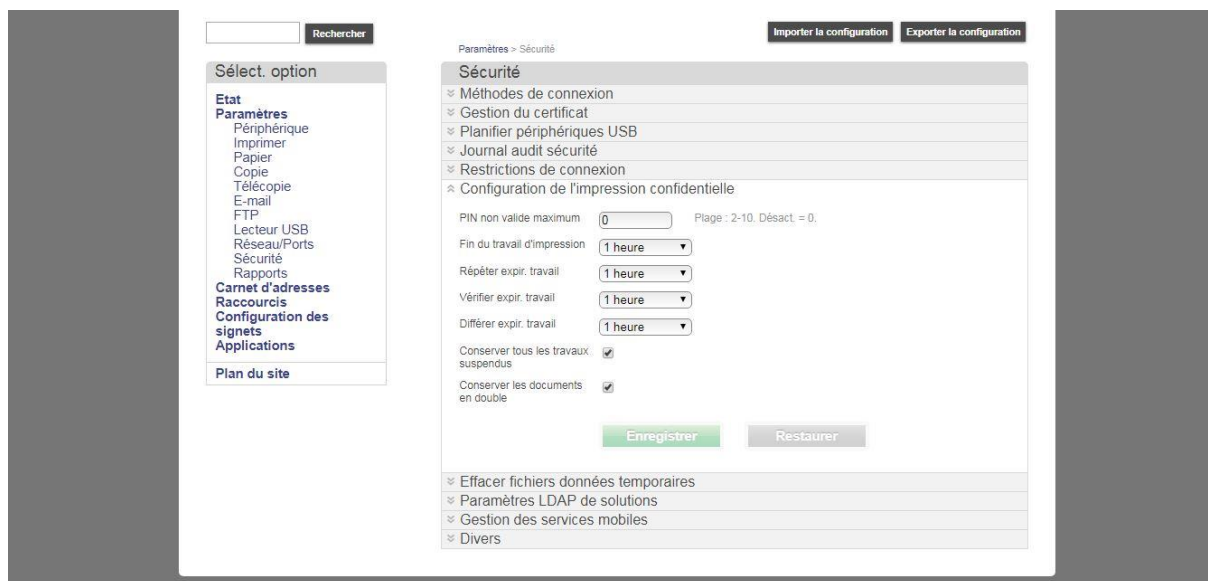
Rechercher

Paramètres > Sécurité

Importer la configuration
Exporter la configuration

Sélect. option

Etat
Paramètres
Périphérique
Imprimer
Papier
Copie
Télécopie
E-mail
FTP
Lecteur USB
Réseau/Ports
Sécurité
Rapports
Carnet d'adresses
Raccourcis
Configuration des signets
Applications

Plan du site

Sécurité

Méthodes de connexion
Gestion du certificat
Planifier périphériques USB
Journal audit sécurité
Restrictions de connexion
Configuration de l'impression confidentielle

PIN non valide maximum 0 Plage : 2-10. Désact. = 0.

Fin du travail d'impression 1 heure

Répéter expir. travail 1 heure

Vérifier expir. travail 1 heure

Différer expir. travail 1 heure

Conserver tous les travaux suspendus

Conserver les documents en double

Enregistrer
Restaurer

Effacer fichiers données temporaires
Paramètres LDAP de solutions
Gestion des services mobiles
Divers